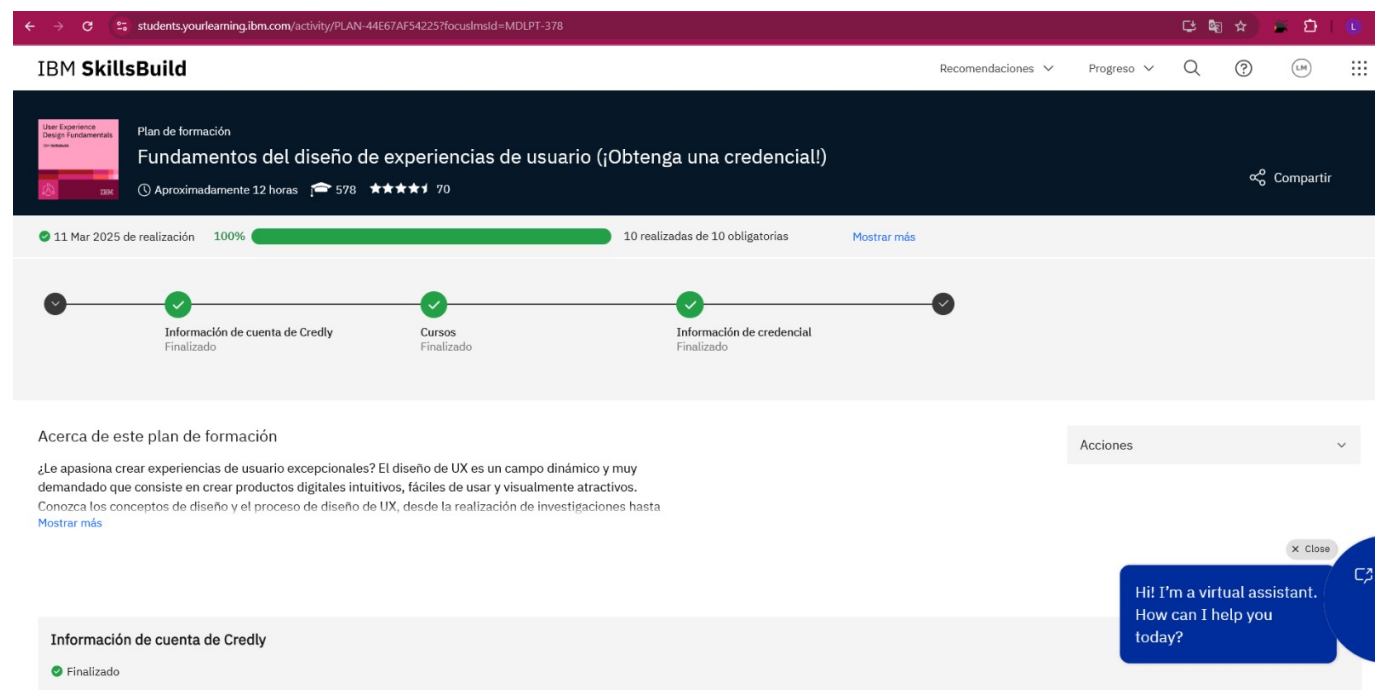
students.yourlearning.ibm.com/activity/PLAN-44E67AF54225?focuslmsid=MDLPT-378

IBM SkillsBuild

Recomendaciones Progreso

User Experience Design Fundamentals

IBM

Plan de formación

Fundamentos del diseño de experiencias de usuario (¡Obtenga una credencial!)

Aproximadamente 12 horas 578 70

Compartir

11 Mar 2025 de realización 100% 10 realizadas de 10 obligatorias Mostrar más

Información de cuenta de Credly
Finalizado

Cursos
Finalizado

Información de credencial
Finalizado

Acerca de este plan de formación

¿Le apasiona crear experiencias de usuario excepcionales? El diseño de UX es un campo dinámico y muy demandado que consiste en crear productos digitales intuitivos, fáciles de usar y visualmente atractivos. Conozca los conceptos de diseño y el proceso de diseño de UX, desde la realización de investigaciones hasta
Mostrar más

Acciones

× Close

Hi! I'm a virtual assistant. How can I help you today?

Información de cuenta de Credly

Finalizado